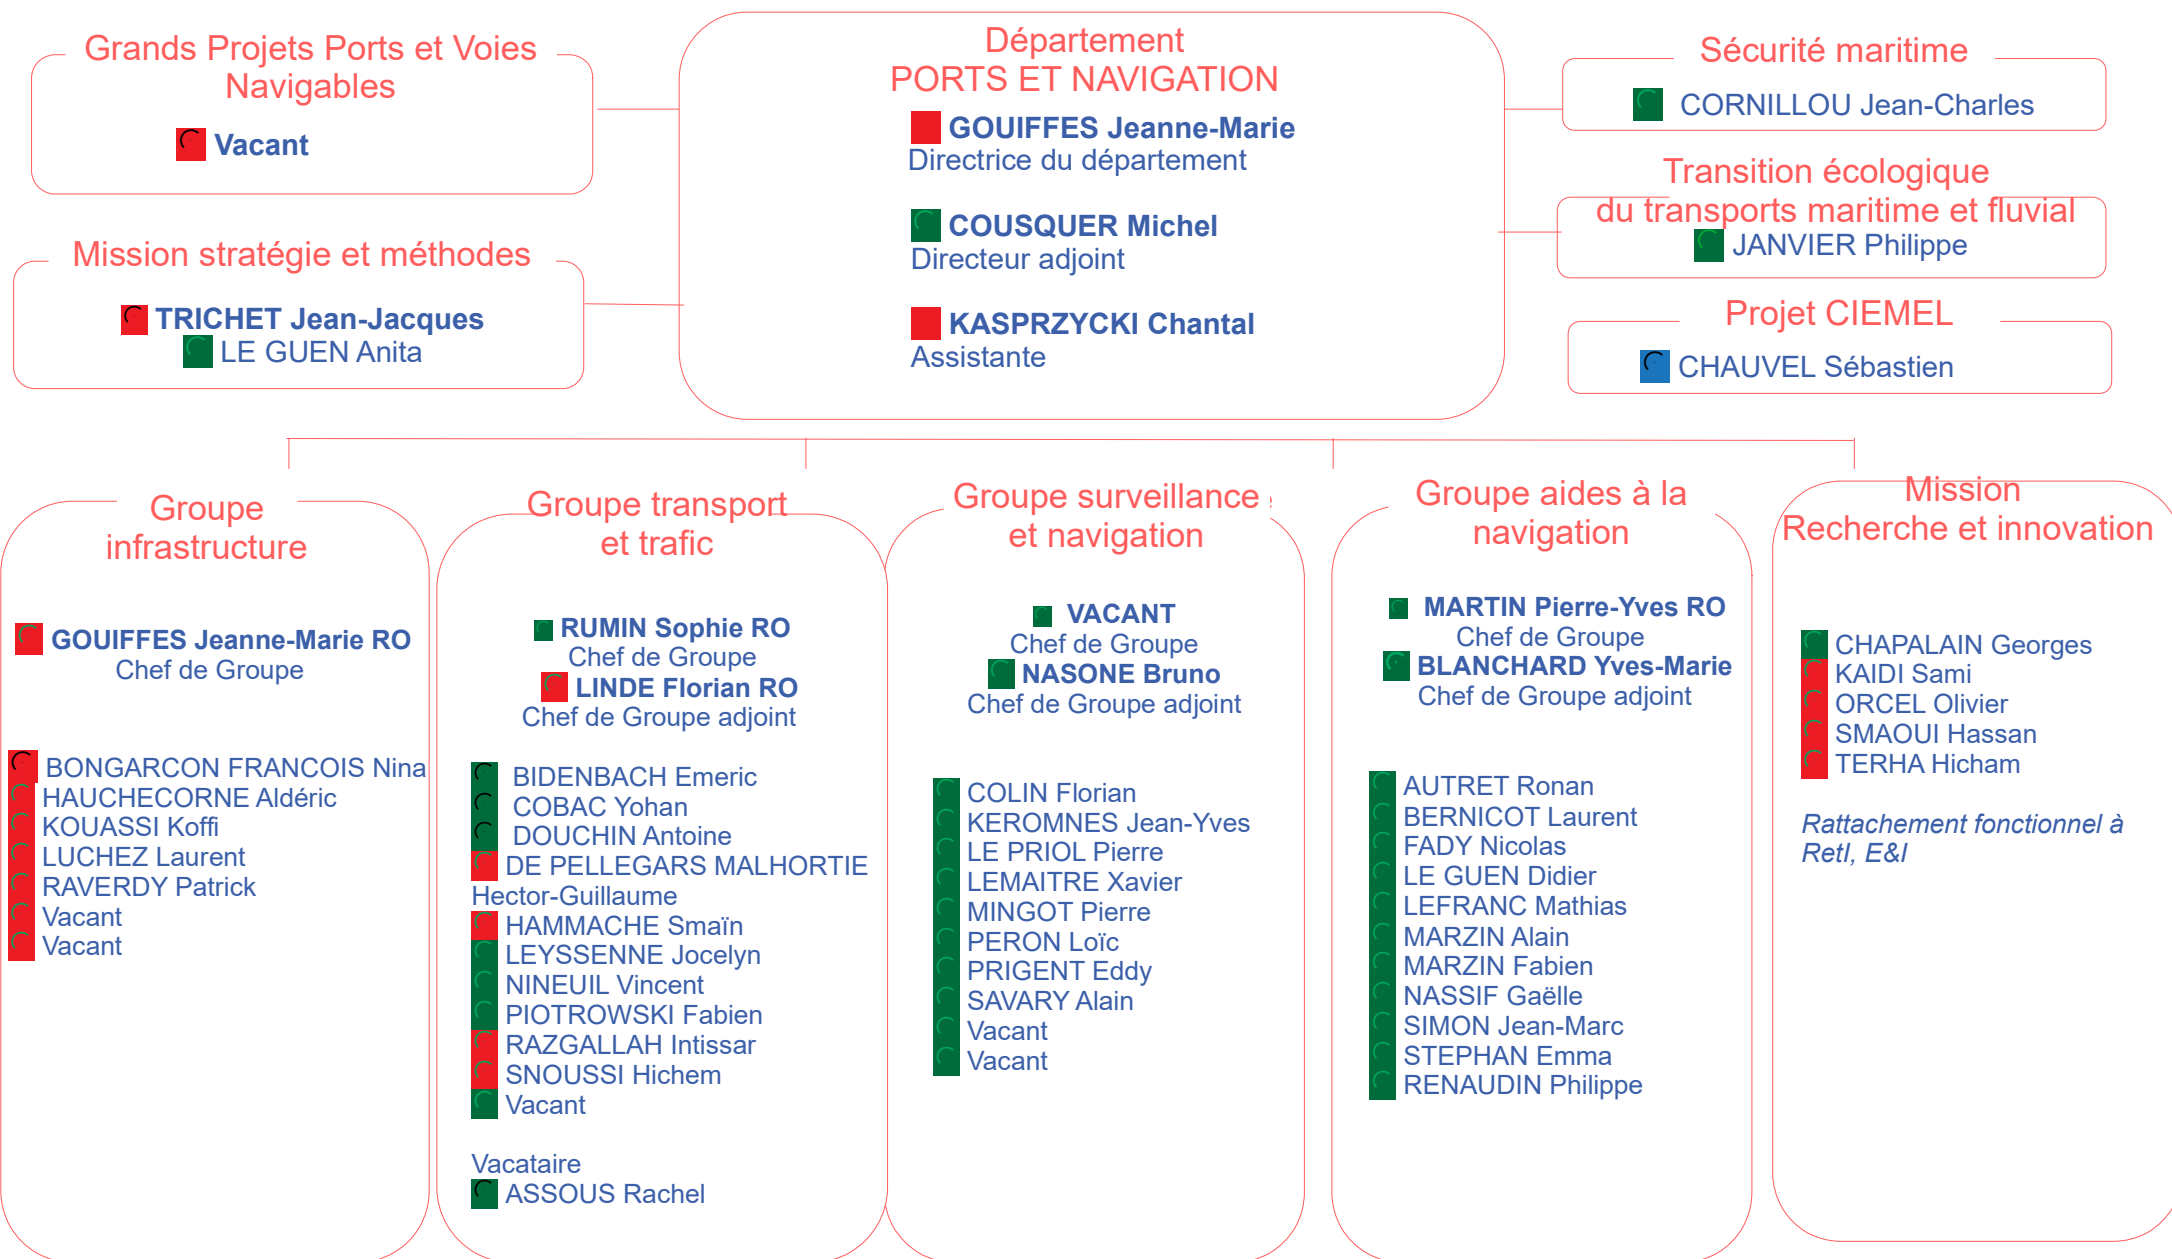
Grands Projets Ports et Voies Navigables

Vacant

Mission stratégie et méthodes

TRICHET Jean-Jacques
LE GUEN Anita

Département
PORTS ET NAVIGATION

GOUIFFES Jeanne-Marie
Directrice du département

COUSQUER Michel
Directeur adjoint

KASPRZYCKI Chantal
Assistante

Sécurité maritime

CORNILLOU Jean-Charles

Transition écologique du transports maritime et fluvial

JANVIER Philippe

Projet CIEMEL

CHAUVEL Sébastien

Groupe infrastructure

GOUIFFES Jeanne-Marie RO
Chef de Groupe

BONGARCON FRANCOIS Nina
HAUCHECORNE Aldéric
KOUASSI Koffi
LUCHEZ Laurent
RAVERDY Patrick
Vacant
Vacant

Groupe transport et trafic

RUMIN Sophie RO
Chef de Groupe
LINDE Florian RO
Chef de Groupe adjoint

BIDENBACH Emeric
COBAC Yohan
DOUCHIN Antoine
DE PELLEGARS MALHORTIE Hector-Guillaume
HAMMACHE Smaïn
LEYSSENNE Jocelyn
NINEUIL Vincent
PIOTROWSKI Fabien
RAZGALLAH Intissar
SNOUSSI Hichem
Vacant

Vacataire
ASSOUS Rachel

Groupe surveillance et navigation

VACANT
Chef de Groupe
NASONE Bruno
Chef de Groupe adjoint

COLIN Florian
KEROMNES Jean-Yves
LE PRIOL Pierre
LEMAITRE Xavier
MINGOT Pierre
PERON Loïc
PRIGENT Eddy
SAVARY Alain
Vacant
Vacant

Groupe aides à la navigation

MARTIN Pierre-Yves RO
Chef de Groupe
BLANCHARD Yves-Marie
Chef de Groupe adjoint

AUTRET Ronan
BERNICOT Laurent
FADY Nicolas
LE GUEN Didier
LEFRANC Mathias
MARZIN Alain
MARZIN Fabien
NASSIF Gaëlle
SIMON Jean-Marc
STEPHAN Emma
RENAUDIN Philippe

Mission Recherche et innovation

CHAPALAIN Georges
KAIDI Sami
ORCEL Olivier
SMAOUI Hassan
TERHA Hicham

Rattachement fonctionnel à RetI, E&I